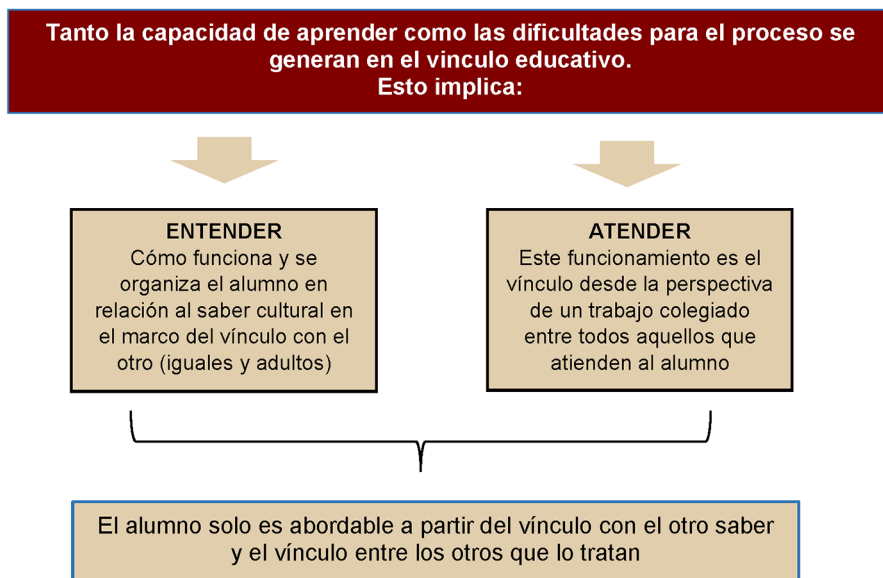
Tanto la capacidad de aprender como las dificultades para el proceso se generan en el vinculo educativo.
Esto implica:

ENTENDER
Cómo funciona y se organiza el alumno en relación al saber cultural en el marco del vínculo con el otro (iguales y adultos)

ATENDER
Este funcionamiento es el vínculo desde la perspectiva de un trabajo colegiado entre todos aquellos que atienden al alumno

El alumno solo es abordable a partir del vínculo con el otro saber y el vínculo entre los otros que lo tratan